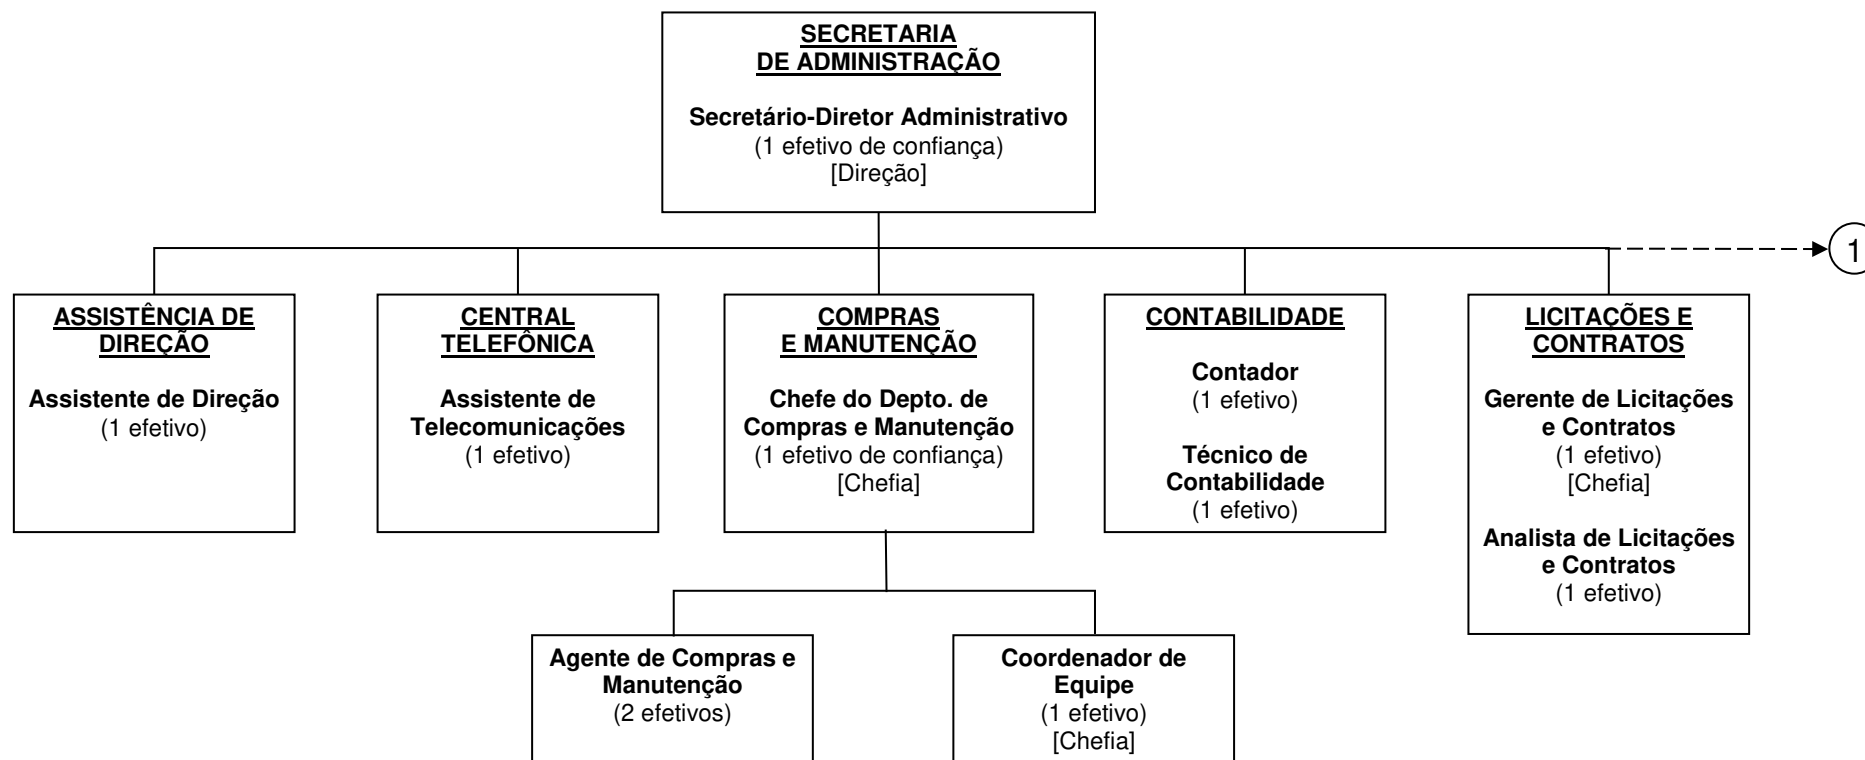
SECRETARIA DE ADMINISTRAÇÃO

Secretário-Diretor Administrativo
(1 efetivo de confiança)
[Direção]

1

ASSISTÊNCIA DE DIREÇÃO

Assistente de Direção
(1 efetivo)

CENTRAL TELEFÔNICA

Assistente de Telecomunicações
(1 efetivo)

COMPRAS E MANUTENÇÃO

Chefe do Depto. de Compras e Manutenção
(1 efetivo de confiança)
[Chefia]

CONTABILIDADE

Contador
(1 efetivo)

Técnico de Contabilidade
(1 efetivo)

LICITAÇÕES E CONTRATOS

Gerente de Licitações e Contratos
(1 efetivo)
[Chefia]

Analista de Licitações e Contratos
(1 efetivo)

Agente de Compras e Manutenção
(2 efetivos)

Coordenador de Equipe
(1 efetivo)
[Chefia]